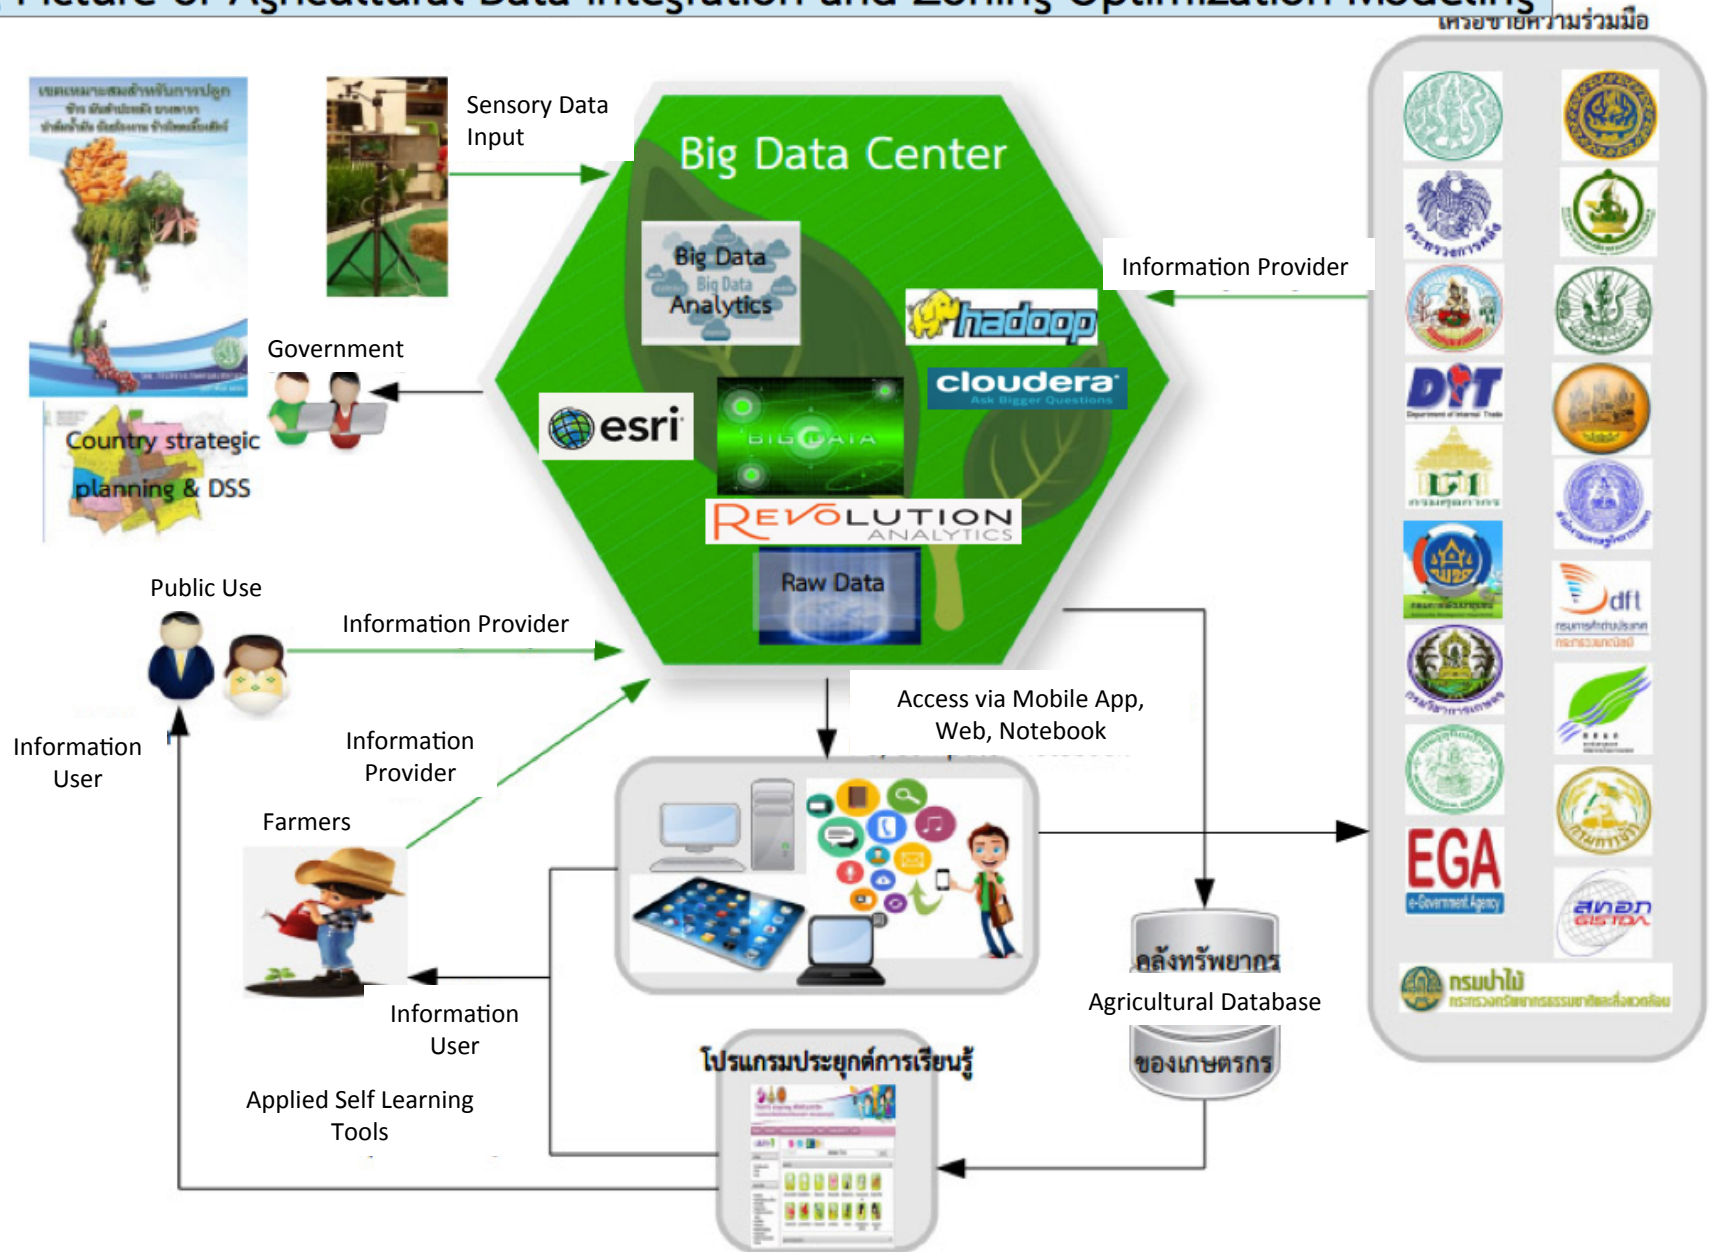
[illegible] of Agricultural Data Integration and Zoning Optimization Modeling

เครือข่ายความร่วมมือ

Sensory Data Input

Big Data Center

Big Data
Big Data
Analytics

hadoop

cloudera
Ask Bigger Questions

esri

BIG DATA

REVOLUTION ANALYTICS

Raw Data

Information Provider

Government

Country strategic planning & DSS

Public Use

Information Provider

Information User

Information Provider

Farmers

Access via Mobile App, Web, Notebook

Information User

Applied Self Learning Tools

โปรแกรมประยุกต์การเรียนรู้

คลังทรัพยากร

Agricultural Database

ของเกษตรกร

DIT

dft

EGA
e-Government Agency

GISTDA

กรมป่าไม้